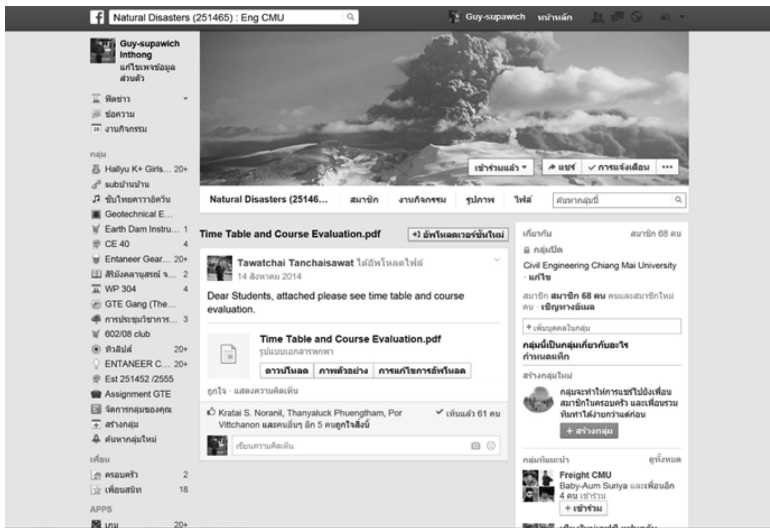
Natural Disasters (251465) : Eng CMU

Guy-supawich หน้าแรก

Guy-supawich Inthong
แก้ไขเพจข้อมูลส่วนตัว

ฟีดข่าว
ข้อความ
งานกิจกรรม

กลุ่ม
Hallyu K+ Girls... 20+
รsbบ้านบ้าน
ชั้นไทยคาวาอิซ้วน
Geotechnical E...
Earth Dam Instru... 1
CE 40 4
Entaneer Gear... 20+
สิรังคลานุสรณ์ จ... 2
WP 304 4
GTE Gang (The...
การประชุมวิชาการ... 3
602/08 club
ทิวลิปส์ 20+
ENTANEER C... 20+
Est 251452 /2555
Assignment GTE
จัดการกลุ่มของคุณ
สร้างกลุ่ม
ค้นหากลุ่มใหม่

เพื่อน
ครอบครัว 2
เพื่อนสนิท 18

APPS
เกม 20+

เข้าร่วมแล้ว ▾ แชร์ ✓ การแจ้งเตือน •••

Natural Disasters (25146... สมาชิก งานกิจกรรม รูปภาพ ไฟล์ ค้นหากลุ่มนี้

Time Table and Course Evaluation.pdf อัพโหลดเวอร์ชั่นใหม่

Tawatchai Tanchaisawat ได้อัพโหลดไฟล์
14 สิงหาคม 2014

Dear Students, attached please see time table and course evaluation.

Time Table and Course Evaluation.pdf
รูปแบบเอกสารพกพา
ดาวน์โหลด ภาพตัวอย่าง การแก้ไขการอัพโหลด

ถูกใจ · แสดงความคิดเห็น

Kratai S. Noranil, Thanyaluck Phuengtham, Por Vittchanon และคนอื่นๆ อีก 5 คนถูกใจสิ่งนี้
✓ เห็นแล้ว 61 คน

เขียนความคิดเห็น

เกี่ยวกับ สมาชิก 68 คน
กลุ่มเปิด
Civil Engineering Chiang Mai University · แก้ไข

สมาชิก สมาชิก 68 คน คนและสมาชิกใหม่ คน · เชิญทางอีเมล

+ เพิ่มบุคคลในกลุ่ม

กลุ่มนี้เป็นกลุ่มเกี่ยวกับอะไร
กำหนดแท็ก

สร้างกลุ่มใหม่
กลุ่มจะทำให้การแชร์ไปยังเพื่อนสมาชิกในครอบครัว และเพื่อนร่วมทีมทำได้ง่ายกว่าแต่ก่อน
+ สร้างกลุ่ม

กลุ่มที่แนะนำ ดูทั้งหมด
Freight CMU
Baby-Aum Suriya และเพื่อนอีก 4 คน เข้าร่วม
+ เข้าร่วม